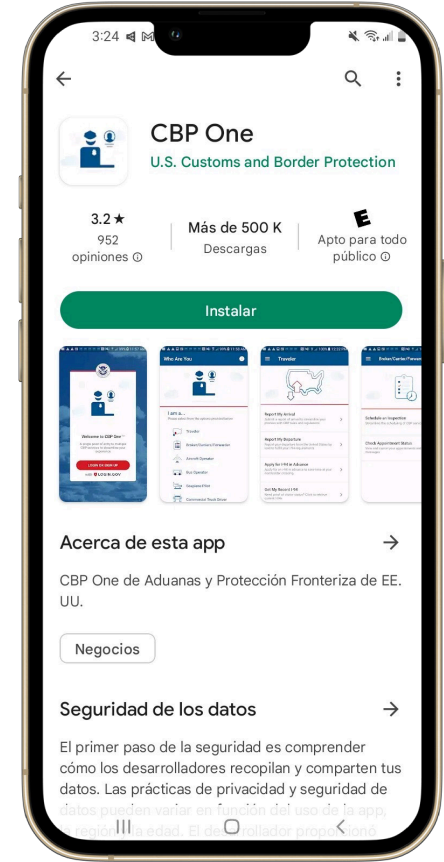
3:24

CBP One

U.S. Customs and Border Protection

3.2 ★
952 opiniones ⓘ

Más de 500 K
Descargas

E
Apto para todo público ⓘ

Instalar

Welcome to CBP One™

LOGIN OR SIGN UP

Who Are You

Traveler

Report My Arrival

Report My Departure

Apply for I-94 in Advance

Get My Recent I-94

Broker/Carrier/Forwarder

Schedule an Inspection

Check Appointment Status

Acerca de esta app →

CBP One de Aduanas y Protección Fronteriza de EE. UU.

Negocios

Seguridad de los datos →

El primer paso de la seguridad es comprender cómo los desarrolladores recopilan y comparten tus datos. Las prácticas de privacidad y seguridad de datos pueden variar en función del uso de la app, la región y la edad. El desarrollador proporcionó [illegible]